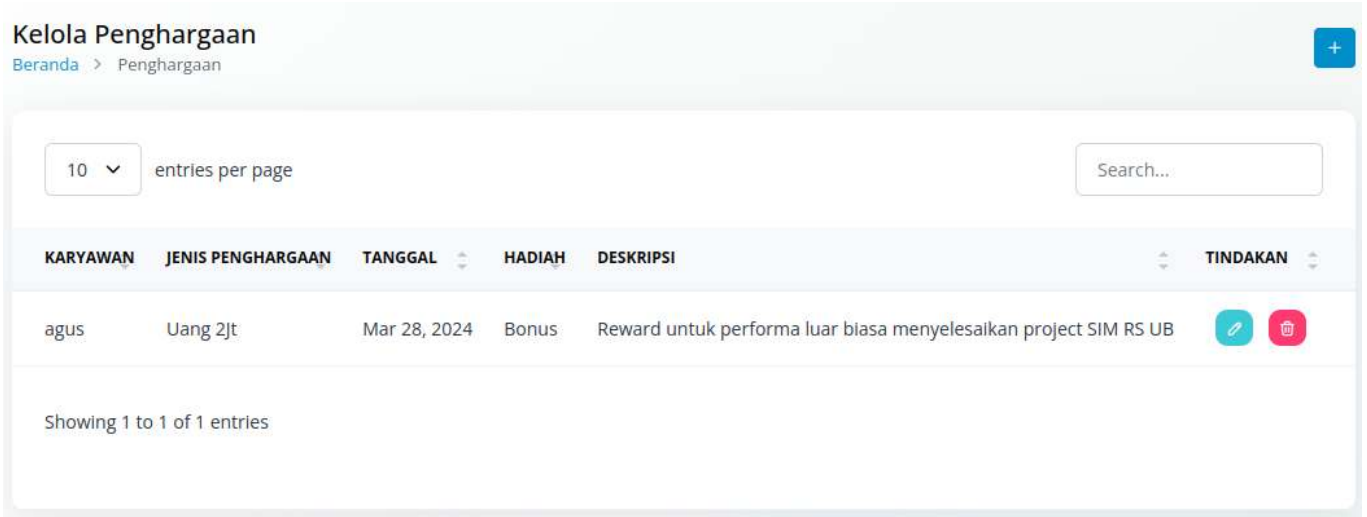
Kelola Penghargaan

Beranda > Penghargaan

+

10 entries per page

Search...

| KARYAWAN | JENIS PENGHARGAAN | TANGGAL | HADIAH | DESKRIPSI | TINDAKAN |
|---|---|---|---|---|---|
| agus | Uang 2Jt | Mar 28, 2024 | Bonus | Reward untuk performa luar biasa menyelesaikan project SIM RS UB | |

Showing 1 to 1 of 1 entries